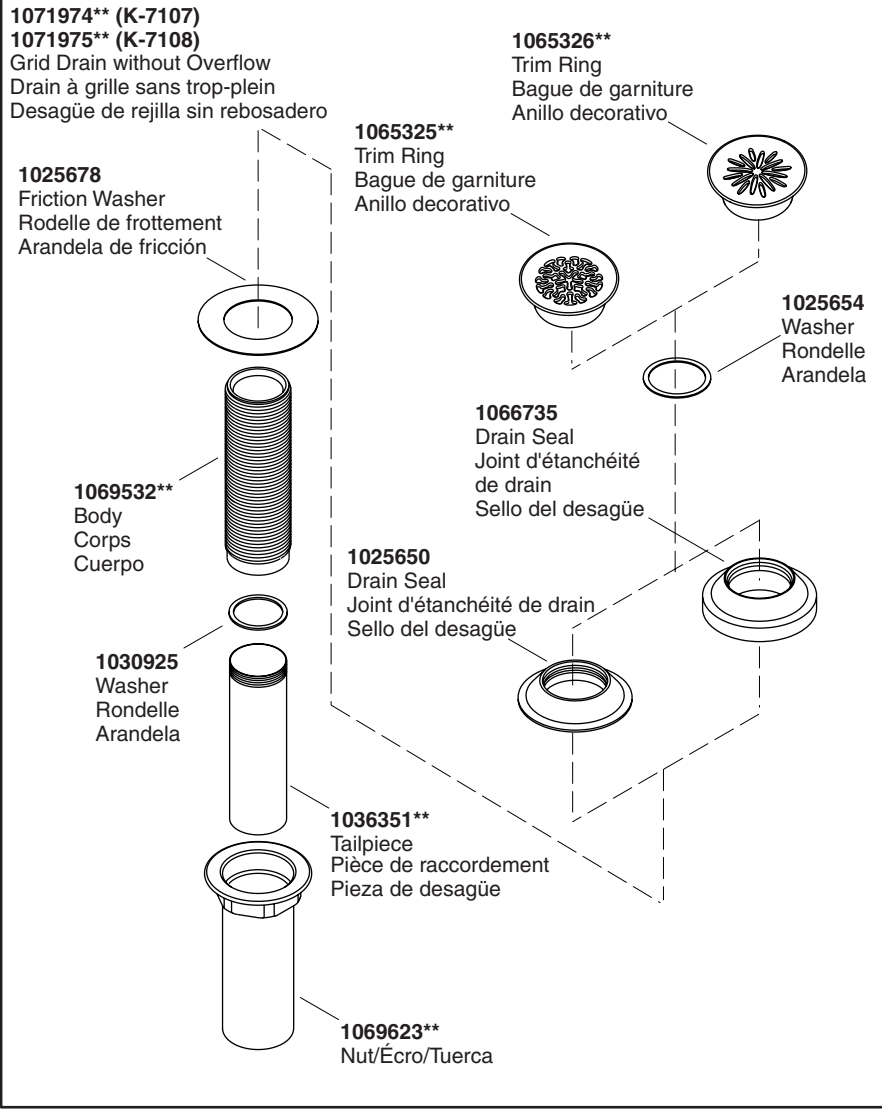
**1071974\*\* (K-7107)**
**1071975\*\* (K-7108)**
Grid Drain without Overflow
Drain à grille sans trop-plein
Desagüe de rejilla sin rebosadero

**1065326\*\***
Trim Ring
Bague de garniture
Anillo decorativo

**1065325\*\***
Trim Ring
Bague de garniture
Anillo decorativo

**1025678**
Friction Washer
Rodelle de frottement
Arandela de fricción

**1025654**
Washer
Rondelle
Arandela

**1066735**
Drain Seal
Joint d'étanchéité de drain
Sello del desagüe

**1069532\*\***
Body
Corps
Cuerpo

**1025650**
Drain Seal
Joint d'étanchéité de drain
Sello del desagüe

**1030925**
Washer
Rondelle
Arandela

**1036351\*\***
Tailpiece
Pièce de raccordement
Pieza de desagüe

**1069623\*\***
Nut/Écro/Tuerca